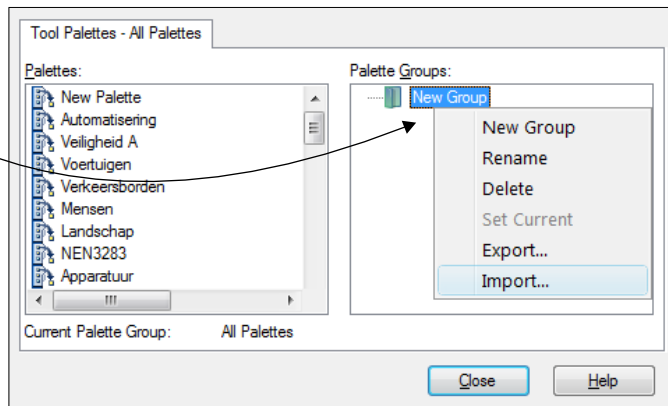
Tool Palettes - All Palettes

Palettes:
New Palette
Automatisering
Veiligheid A
Voertuigen
Verkeersborden
Mensen
Landschap
NEN3283
Apparatuur

Palette Groups:
New Group

New Group
Rename
Delete
Set Current
Export...
Import...

Current Palette Group: All Palettes

Close
Help